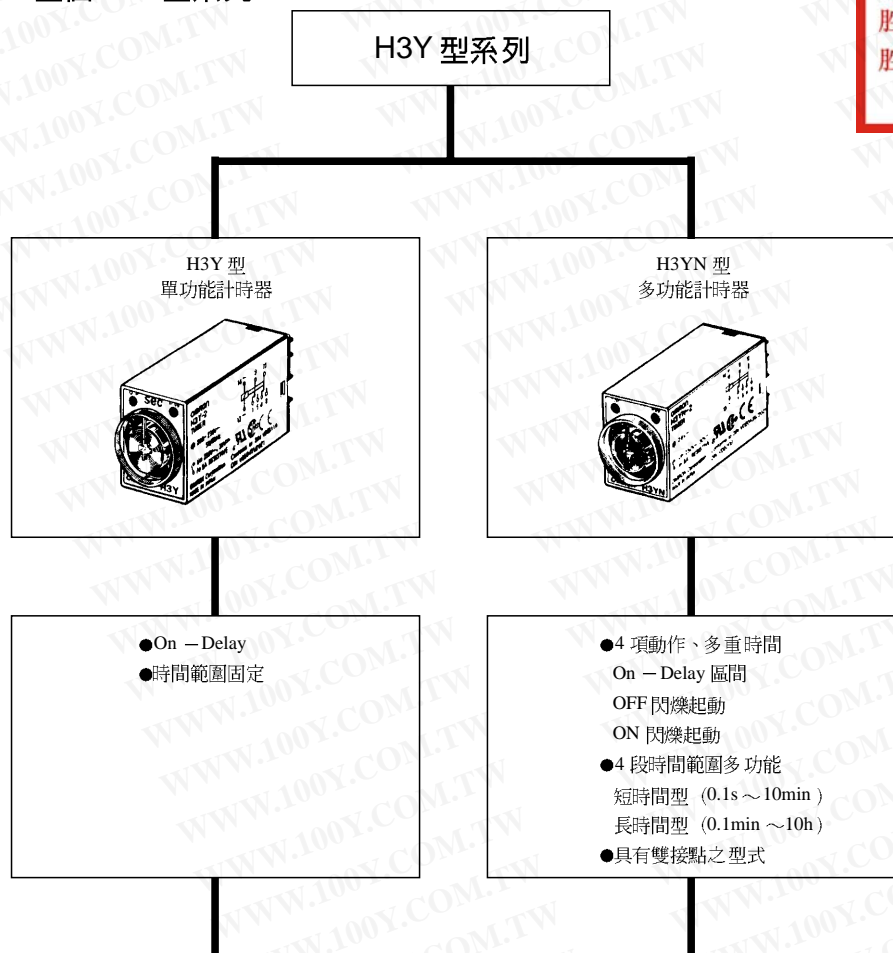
H3Y 型系列

H3Y 型
單功能計時器

H3YN 型
多功能計時器

●On －Delay
●時間範圍固定

●4 項動作、多重時間
On －Delay 區間
OFF 閃爍起動
ON 閃爍起動
●4 段時間範圍多功能
短時間型 (0.1s ～10min )
長時間型 (0.1min ～10h )
●具有雙接點之型式

WWW.100Y.COM.TW